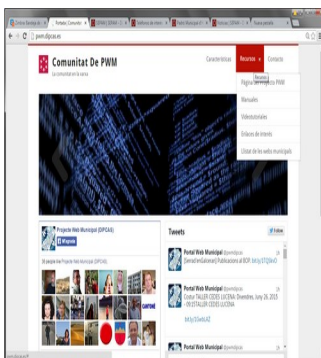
Comunitat De PWM

La comunitat en la xarxa

Característiques

Recursos

Contacte

Pàgina del Projecte PWM

Manuals

Videotutorials

Enllaços de Interès

Llistat de les webs municipals

Projecte Web Municipal (DIPCAS)

Tweets

Follow

Portal Web Municipal

Portal Web Municipal

Portal Web Municipal